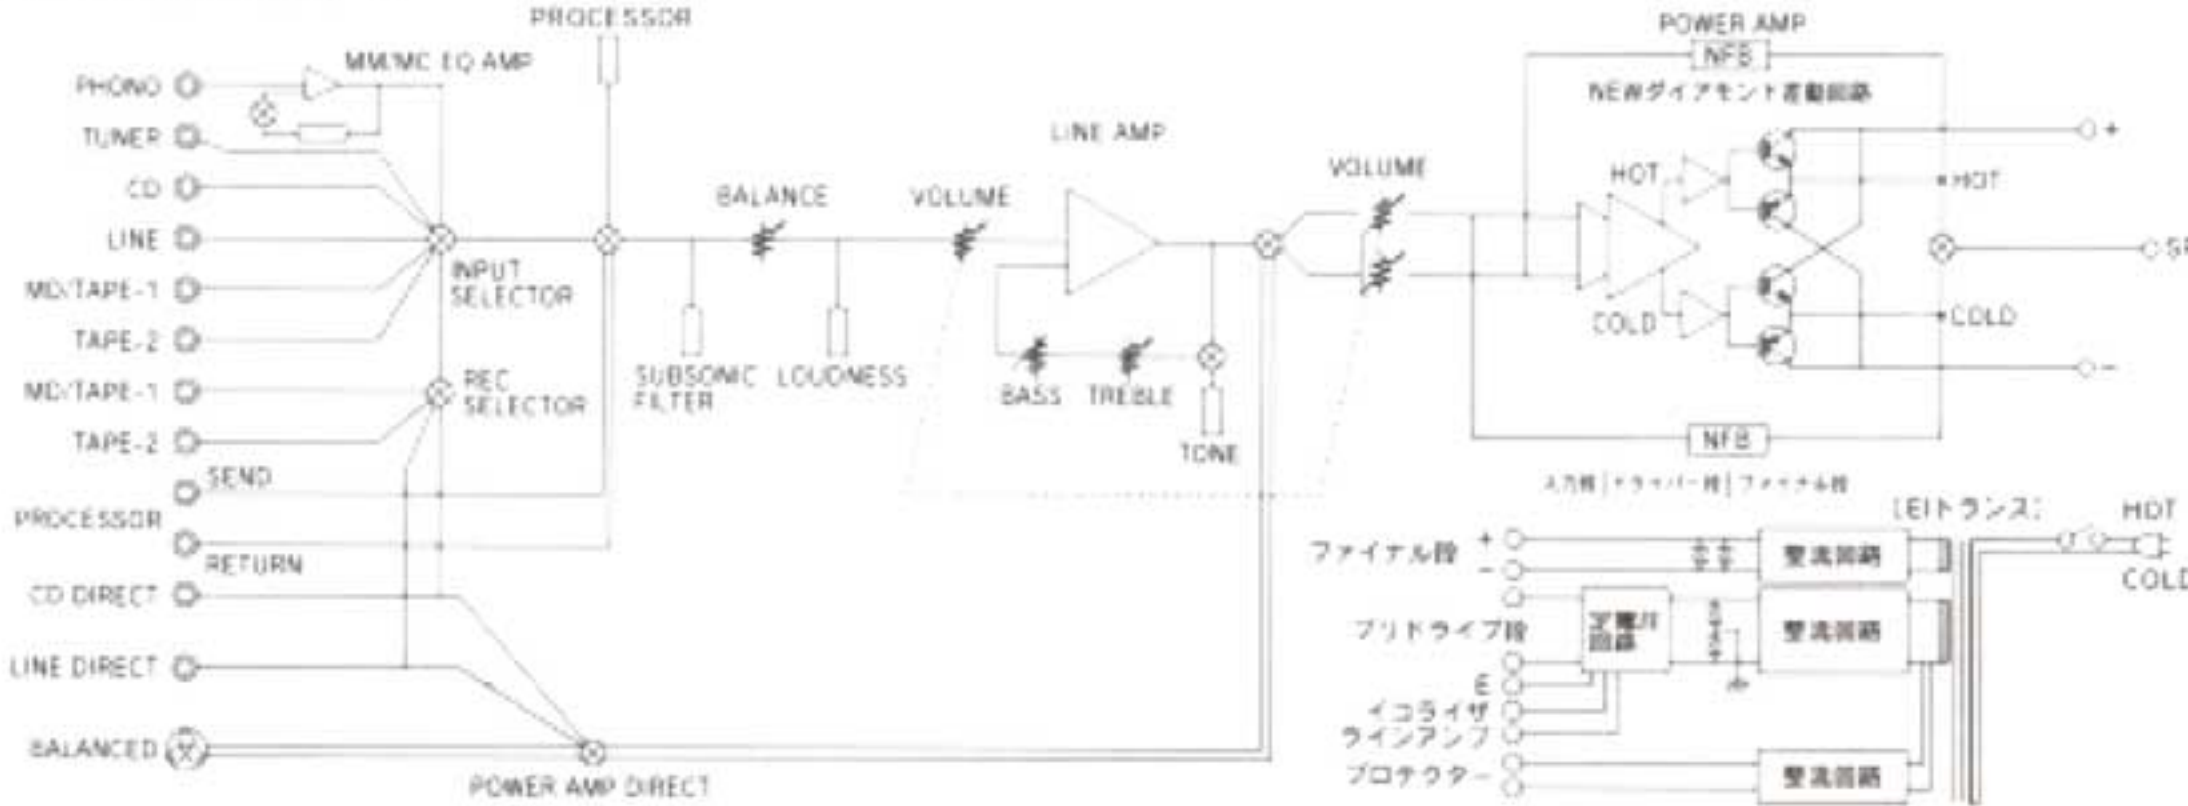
PROCESSOR
MM/MC EQ AMP
PHONO
TUNER
CD
LINE
MD/TAPE-1
TAPE-2
MD/TAPE-1
TAPE-2
SEND
PROCESSOR
RETURN
CD DIRECT
LINE DIRECT
BALANCED
INPUT SELECTOR
REC SELECTOR
POWER AMP DIRECT
SUBSONIC FILTER
LOUDNESS
BALANCE
VOLUME
LINE AMP
BASS
TREBLE
TONE
VOLUME
POWER AMP
NFB
NEWダイアモンド差動回路
HOT
COLD
+
HOT
SP
COLD
−
NFB
入力段 | ドライバー段 | ファイナル段
[EIトランス]
HOT
COLD
ファイナル段 +
−
プリドライブ段
E
イコライザ
ラインアンプ
プロテクター
定電圧回路
整流回路
整流回路
整流回路